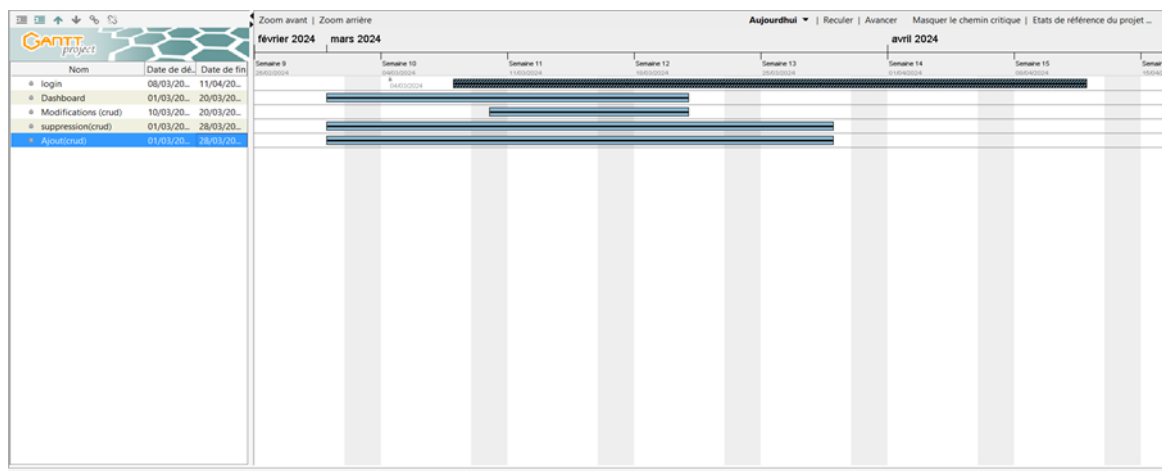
GANTT project

| Nom | Date de dé... | Date de fin |
|---|---|---|
| login | 08/03/20... | 11/04/20... |
| Dashboard | 01/03/20... | 20/03/20... |
| Modifications (crud) | 10/03/20... | 20/03/20... |
| suppression(crud) | 01/03/20... | 28/03/20... |
| Ajout(crud) | 01/03/20... | 28/03/20... |

Zoom avant | Zoom arrière

Aujourdhui ▾ | Reculer | Avancer Masquer le chemin critique | Etats de référence du projet ...

février 2024 mars 2024 avril 2024

Semaine 9 26/02/2024 Semaine 10 04/03/2024 Semaine 11 11/03/2024 Semaine 12 18/03/2024 Semaine 13 25/03/2024 Semaine 14 01/04/2024 Semaine 15 08/04/2024 Semai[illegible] 15/04/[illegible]

04/03/2024